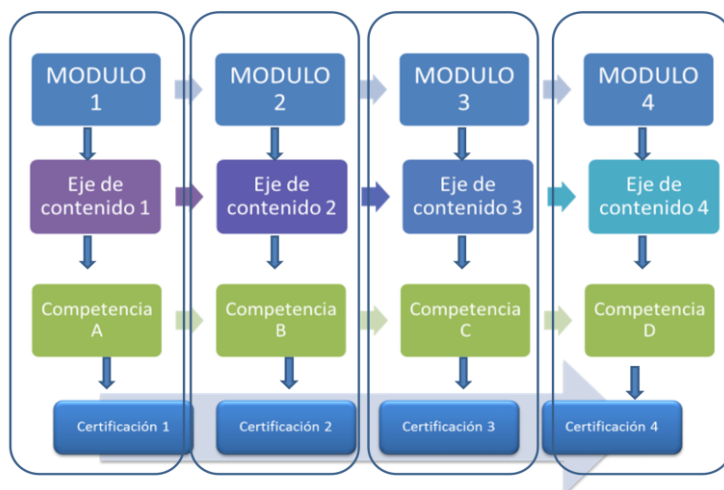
MODULO 1

Eje de contenido 1

Competencia A

Certificación 1

MODULO 2

Eje de contenido 2

Competencia B

Certificación 2

MODULO 3

Eje de contenido 3

Competencia C

Certificación 3

MODULO 4

Eje de contenido 4

Competencia D

Certificación 4